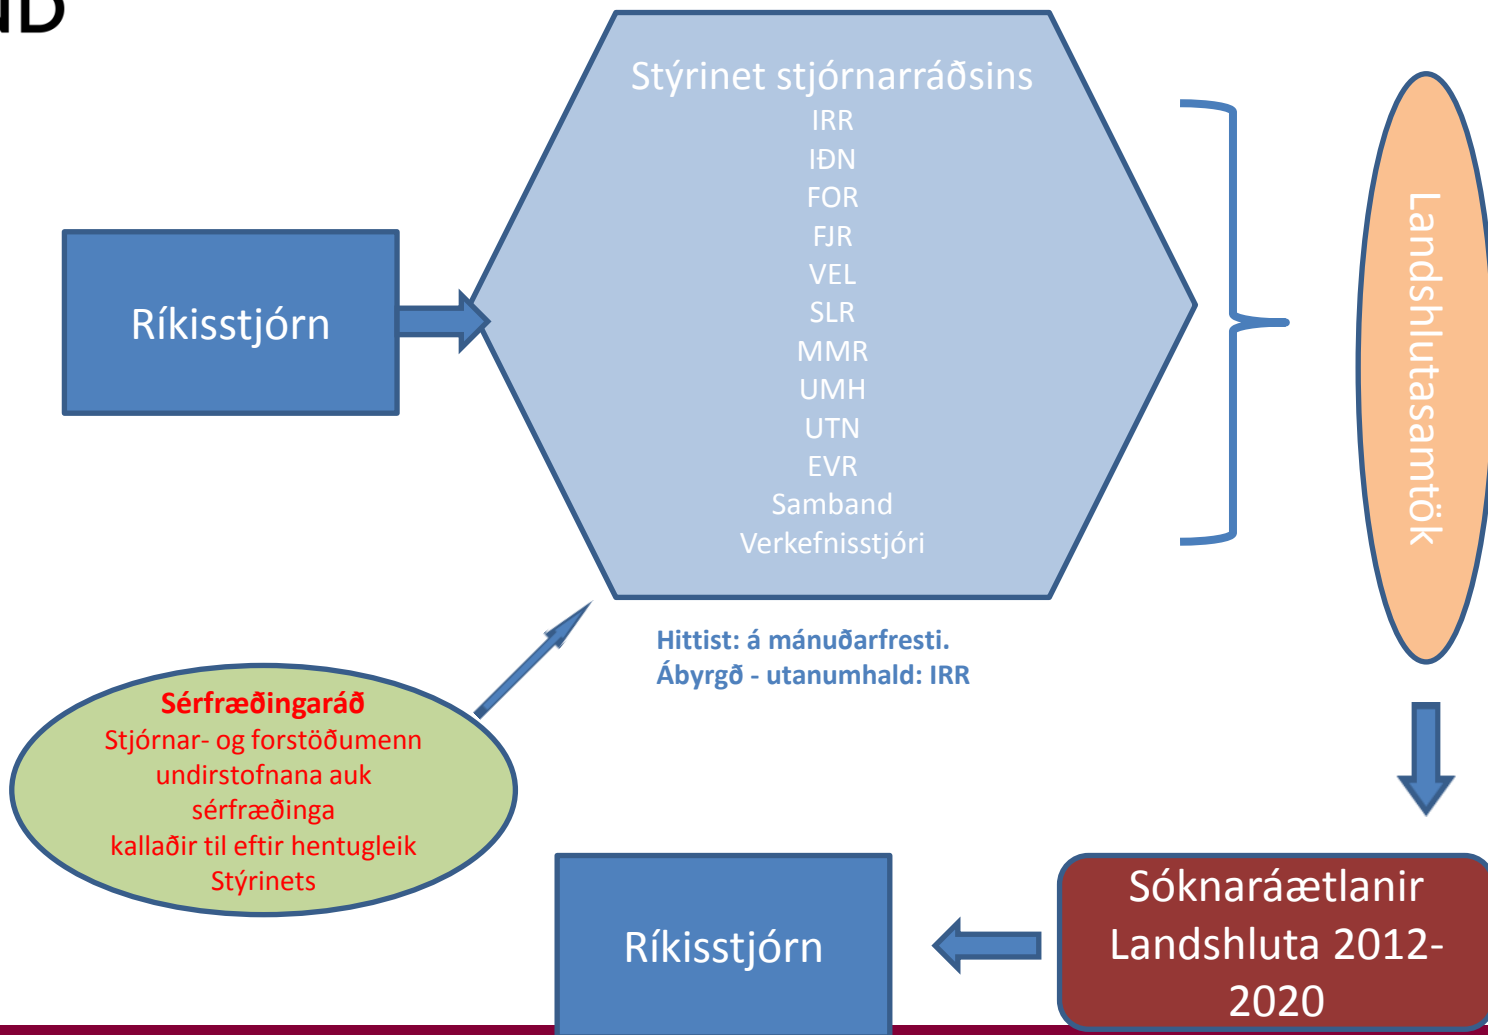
ID

Stýrinet stjórnarráðsins
IRR
IÐN
FOR
FJR
VEL
SLR
MMR
UMH
UTN
EVR
Samband
Verkefnisstjóri

Ríkisstjórn

Landshlutasamtök

Hittist: á mánuðarfresti.
Ábyrgð - utanumhald: IRR

Sérfræðingaráð
Stjórnar- og forstöðumenn undirstofnana auk sérfræðinga kallaðir til eftir hentugleik Stýrinets

Ríkisstjórn

Sóknaráætlanir Landshluta 2012-2020